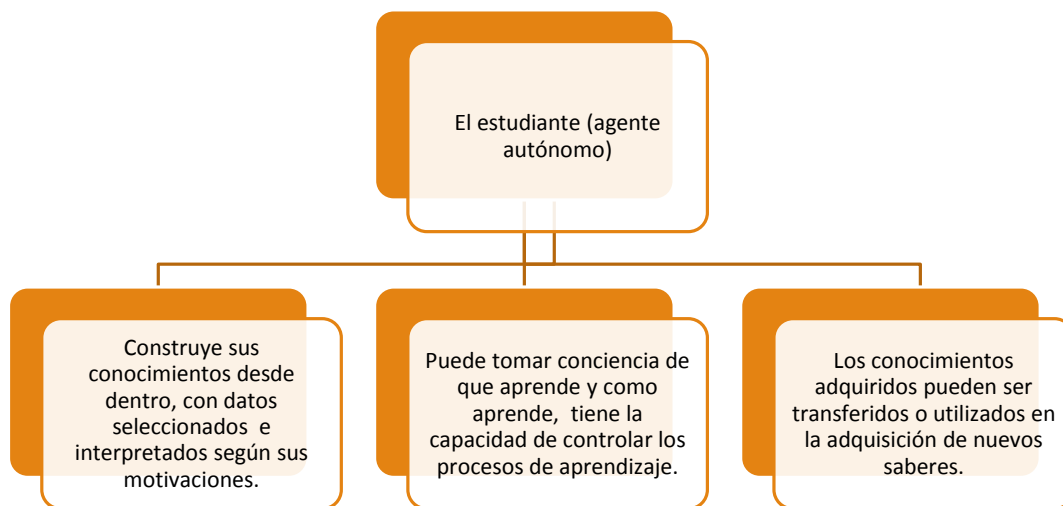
El estudiante (agente autónomo)

Construye sus conocimientos desde dentro, con datos seleccionados e interpretados según sus motivaciones.

Puede tomar conciencia de que aprende y como aprende, tiene la capacidad de controlar los procesos de aprendizaje.

Los conocimientos adquiridos pueden ser transferidos o utilizados en la adquisición de nuevos saberes.